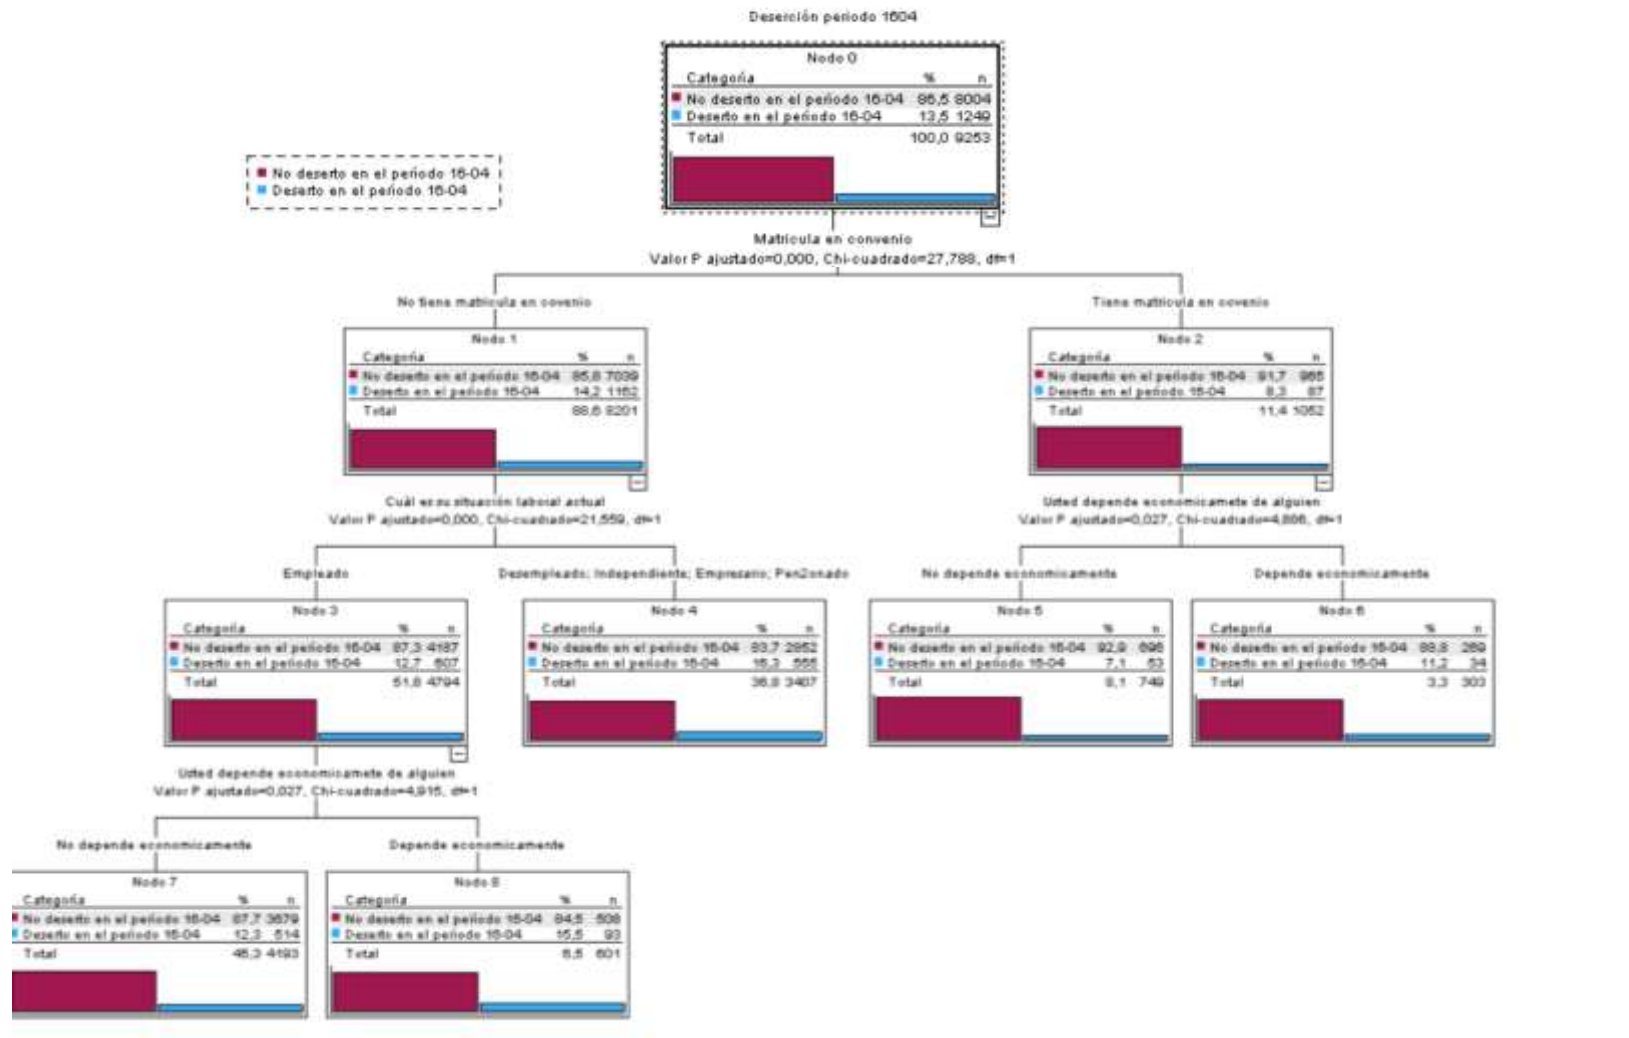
Deserción periodo 1604

Nodo 0

| Categoría | % | n |
|---|---|---|
| No deserto en el período 16-04 | 86,5 | 8004 |
| Deserto en el período 16-04 | 13,5 | 1249 |
| Total | 100,0 | 9253 |

No deserto en el período 16-04
Deserto en el período 16-04

Matricula en convenio
Valor P ajustado=0,000, Chi-cuadrado=27,788, df=1

No tiene matricula en covenio

Tiene matricula en covenio

Nodo 1

| Categoría | % | n |
|---|---|---|
| No deserto en el período 16-04 | 85,8 | 7039 |
| Deserto en el período 16-04 | 14,2 | 1162 |
| Total | 88,6 | 8201 |

Nodo 2

| Categoría | % | n |
|---|---|---|
| No deserto en el período 16-04 | 91,7 | 965 |
| Deserto en el período 16-04 | 8,3 | 87 |
| Total | 11,4 | 1052 |

Cuál es su situación laboral actual
Valor P ajustado=0,000, Chi-cuadrado=21,559, df=1

Usted depende economicamete de alguien
Valor P ajustado=0,027, Chi-cuadrado=4,886, df=1

Empleado

Desempleado; Independiente; Empresario; Pen2onado

No depende economicamente

Depende economicamente

Nodo 3

| Categoría | % | n |
|---|---|---|
| No deserto en el período 16-04 | 87,3 | 4187 |
| Deserto en el período 16-04 | 12,7 | 607 |
| Total | 51,8 | 4794 |

Nodo 4

| Categoría | % | n |
|---|---|---|
| No deserto en el período 16-04 | 83,7 | 2852 |
| Deserto en el período 16-04 | 16,3 | 555 |
| Total | 36,8 | 3407 |

Nodo 5

| Categoría | % | n |
|---|---|---|
| No deserto en el período 16-04 | 92,9 | 696 |
| Deserto en el período 16-04 | 7,1 | 53 |
| Total | 8,1 | 749 |

Nodo 6

| Categoría | % | n |
|---|---|---|
| No deserto en el período 16-04 | 88,8 | 269 |
| Deserto en el período 16-04 | 11,2 | 34 |
| Total | 3,3 | 303 |

Usted depende economicamete de alguien
Valor P ajustado=0,027, Chi-cuadrado=4,915, df=1

No depende economicamente

Depende economicamente

Nodo 7

| Categoría | % | n |
|---|---|---|
| No deserto en el período 16-04 | 87,7 | 3679 |
| Deserto en el período 16-04 | 12,3 | 514 |
| Total | 45,3 | 4193 |

Nodo 8

| Categoría | % | n |
|---|---|---|
| No deserto en el período 16-04 | 84,5 | 508 |
| Deserto en el período 16-04 | 15,5 | 93 |
| Total | 6,5 | 601 |